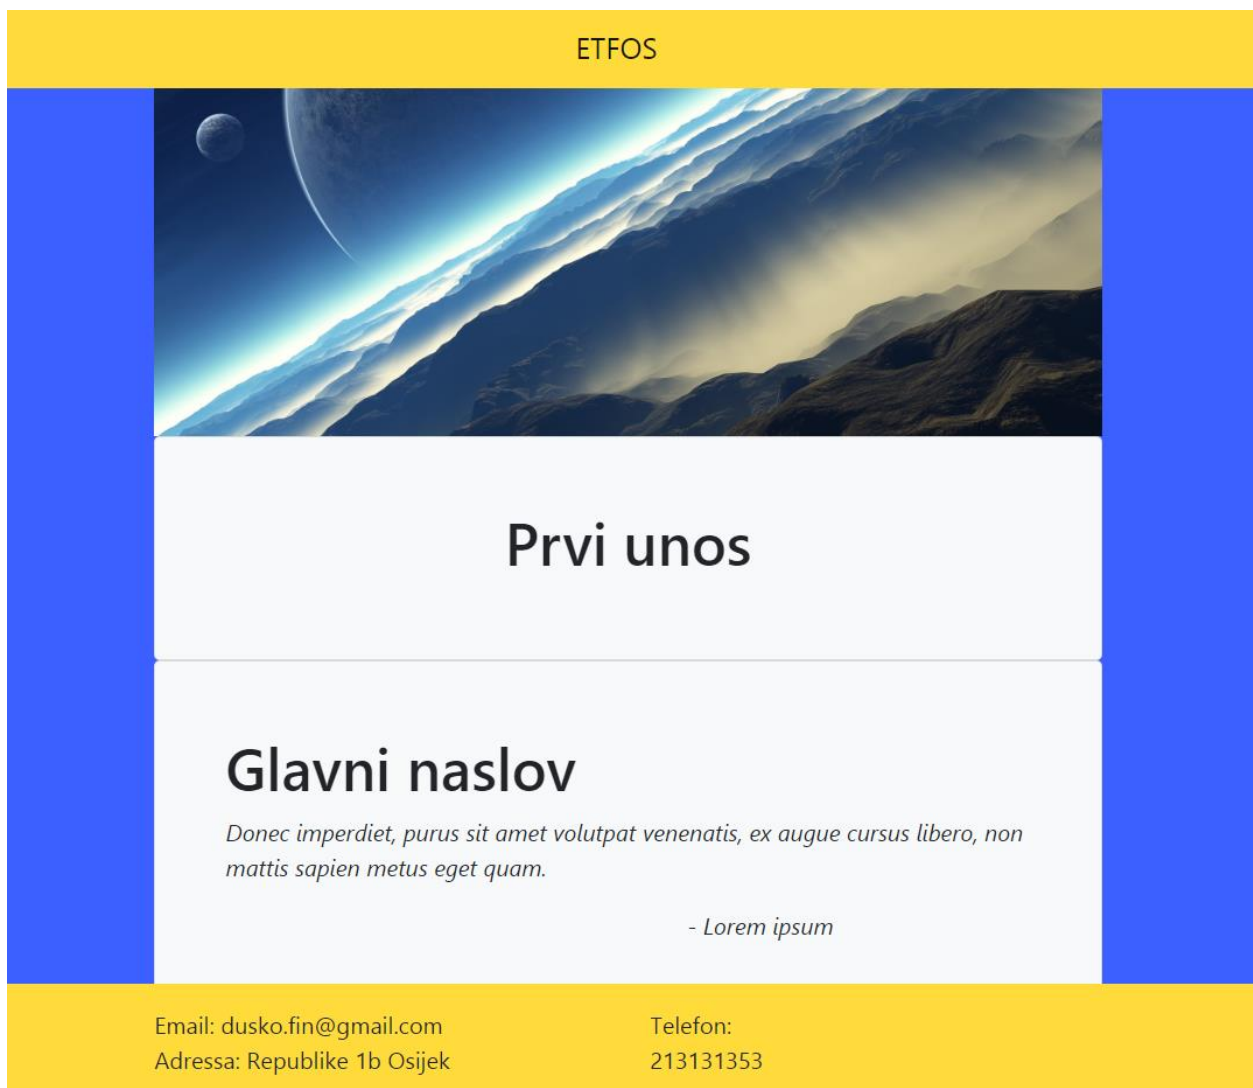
ETFOS

Prvi unos

Glavni naslov

Donec imperdiet, purus sit amet volutpat venenatis, ex augue cursus libero, non mattis sapien metus eget quam.

- Lorem ipsum

Email: dusko.fin@gmail.com
Adressa: Republike 1b Osijek

Telefon:
213131353